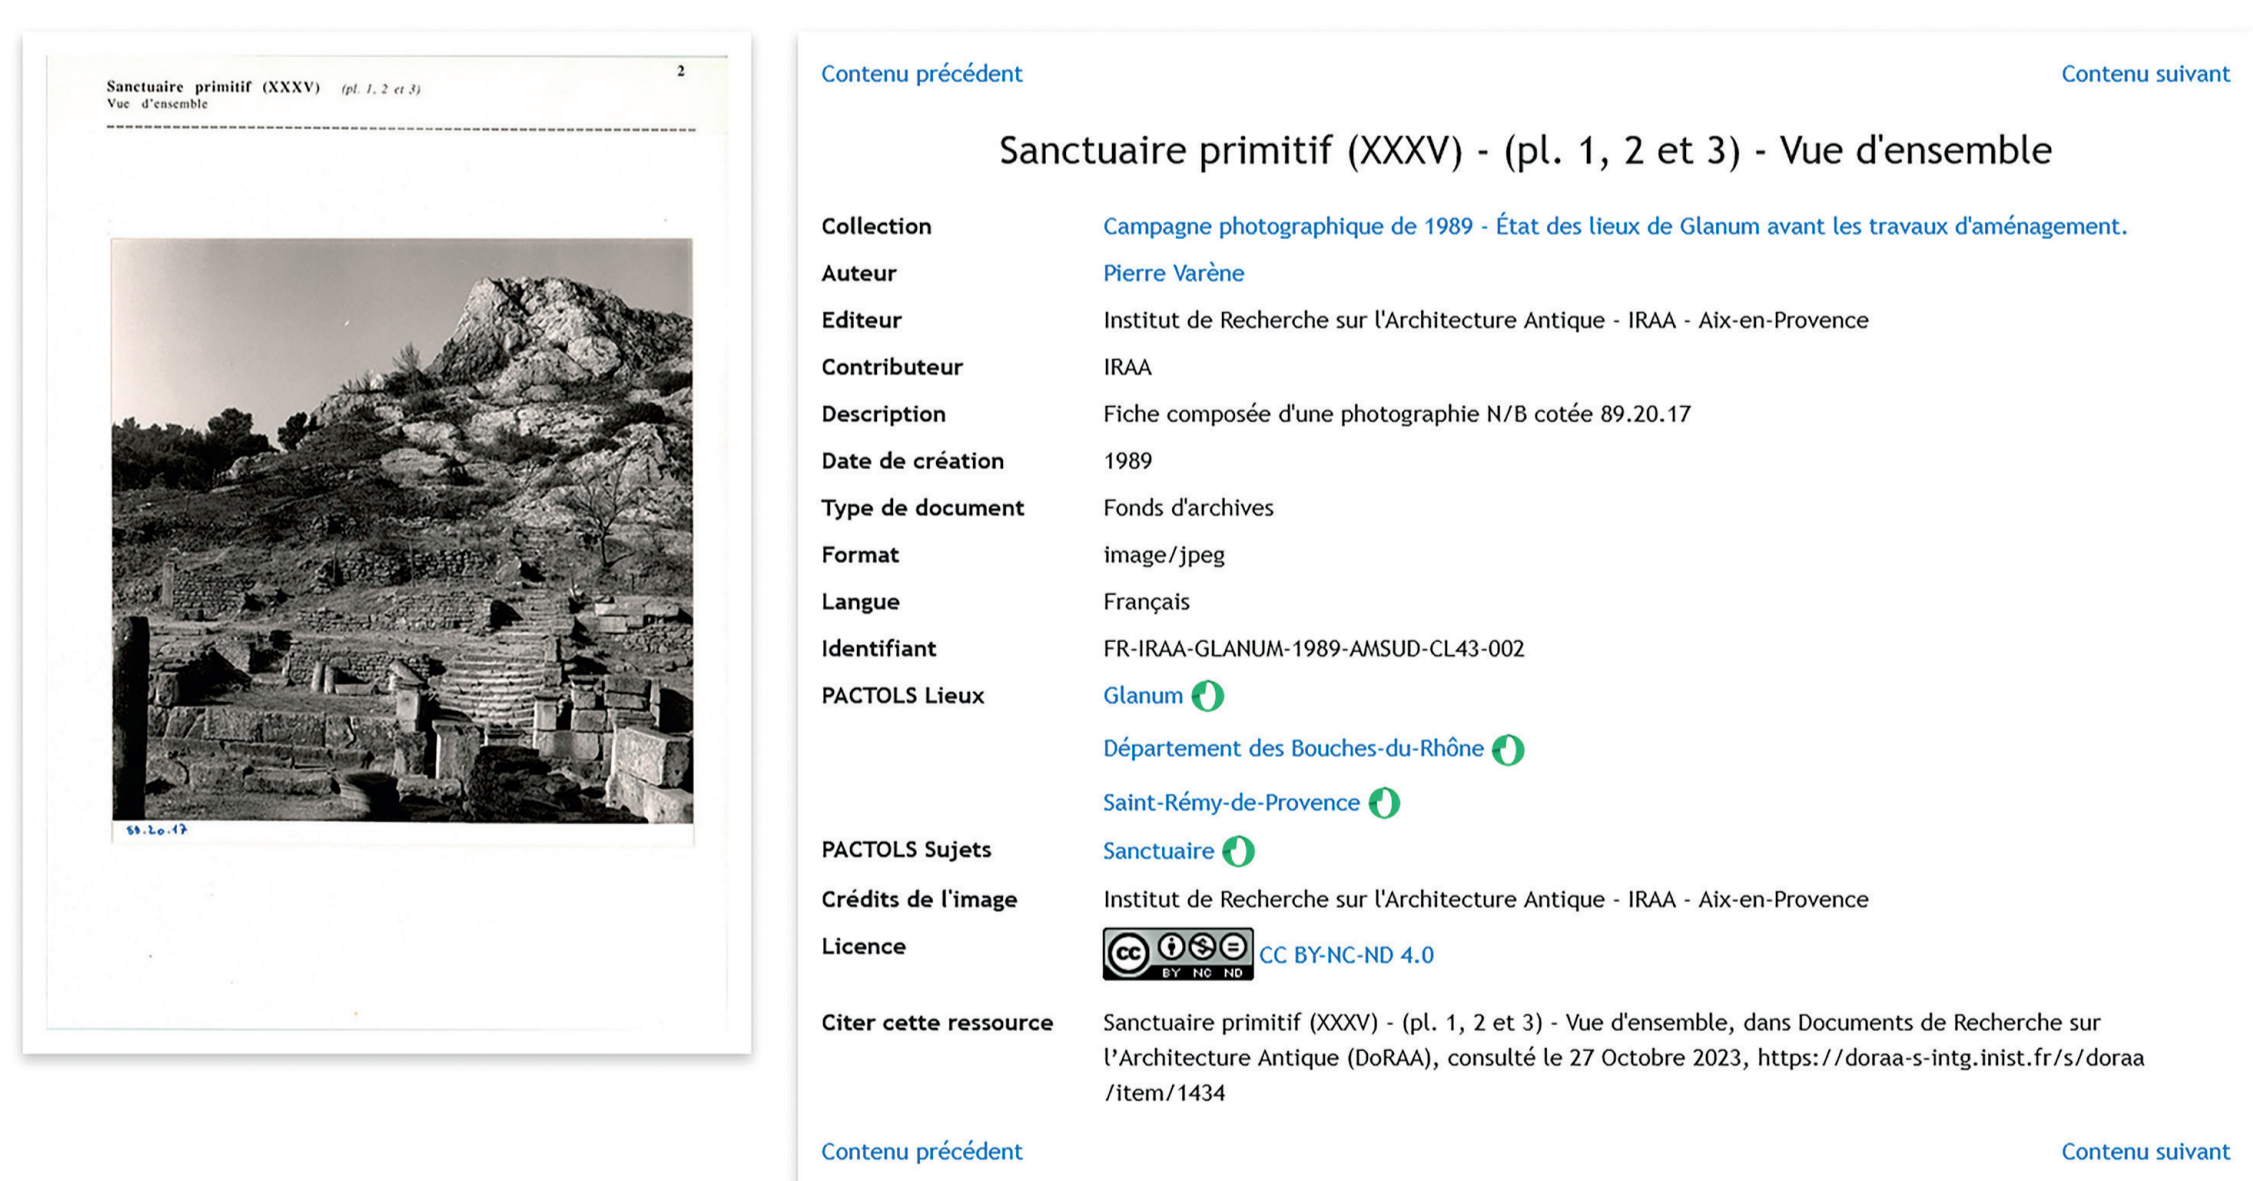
Sanctuaire primitif (XXXV) (pl. 1, 2 et 3)
Vue d'ensemble

2

89.20.17

Contenu précédent

Contenu suivant

Sanctuaire primitif (XXXV) - (pl. 1, 2 et 3) - Vue d'ensemble

| | |
|---|---|
| Collection | Campagne photographique de 1989 - État des lieux de Glanum avant les travaux d'aménagement. |
| Auteur | Pierre Varène |
| Editeur | Institut de Recherche sur l'Architecture Antique - IRAA - Aix-en-Provence |
| Contributeur | IRAA |
| Description | Fiche composée d'une photographie N/B cotée 89.20.17 |
| Date de création | 1989 |
| Type de document | Fonds d'archives |
| Format | image/jpeg |
| Langue | Français |
| Identifiant | FR-IRAA-GLANUM-1989-AMSUD-CL43-002 |
| PACTOLS Lieux | Glanum |
| | Département des Bouches-du-Rhône |
| | Saint-Rémy-de-Provence |
| PACTOLS Sujets | Sanctuaire |
| Crédits de l'image | Institut de Recherche sur l'Architecture Antique - IRAA - Aix-en-Provence |
| Licence | cc BY NC ND CC BY-NC-ND 4.0 |
| Citer cette ressource | Sanctuaire primitif (XXXV) - (pl. 1, 2 et 3) - Vue d'ensemble, dans Documents de Recherche sur l'Architecture Antique (DoRAA), consulté le 27 Octobre 2023, https://doraa-s-intg.inist.fr/s/doraa/item/1434 |

Contenu précédent

Contenu suivant